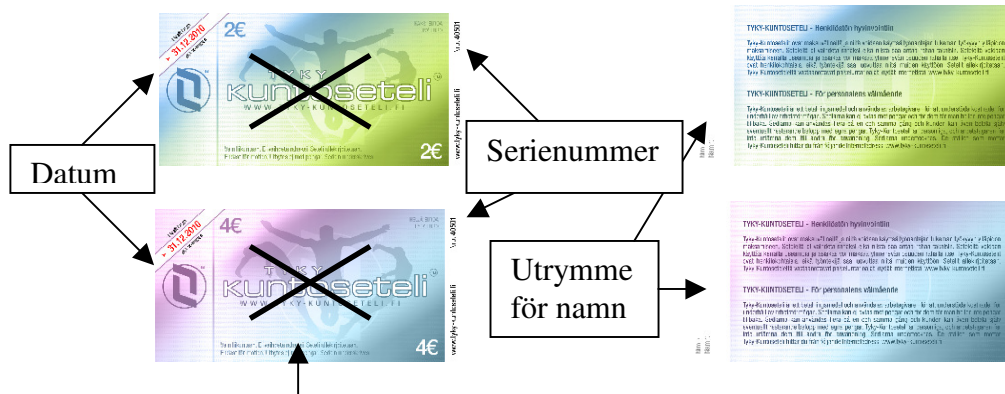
31.12.2010

2€

TYKY kuntoseteli

WWW.TYKY-KUNTOSETELI.FI

2€

31.12.2010

4€

TYKY kuntoseteli

WWW.TYKY-KUNTOSETELI.FI

4€

www.tyky-kuntoseteli.fi

www.tyky-kuntoseteli.fi

Datum

Serienummer

Utrymme för namn

TYKY-KUNTOSETELI - Henkilöstön hyvinvointiin

TYKY-KUNTOSETELI - För personalens välmående

TYKY-KUNTOSETELI - Henkilöstön hyvinvointiin

TYKY-KUNTOSETELI - För personalens välmående